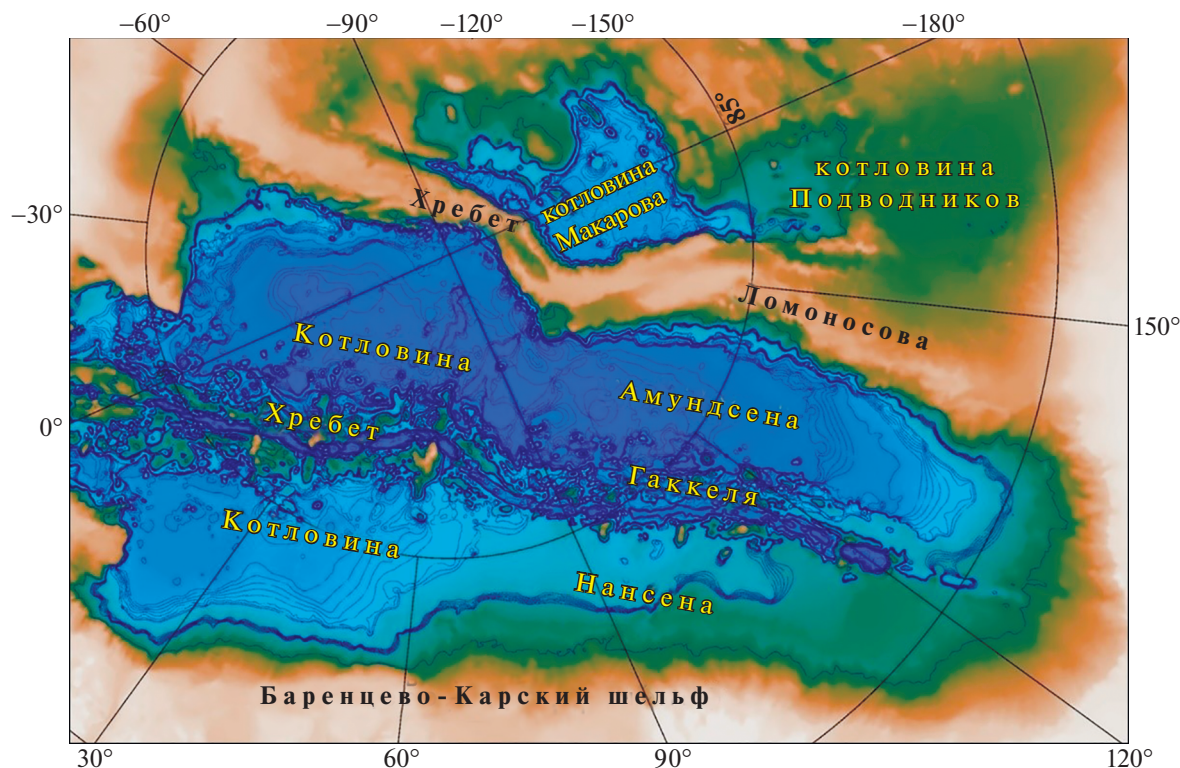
−60° −90° −120° −150° −180°

85°

котловина Подводников

Хребет котловина Макарова

−30°

Ломоносова

150°

Котловина

Амундсена

0°

Хребет

Гаккеля

Котловина

Нансена

Баренцево-Карский шельф

30° 60° 90° 120°